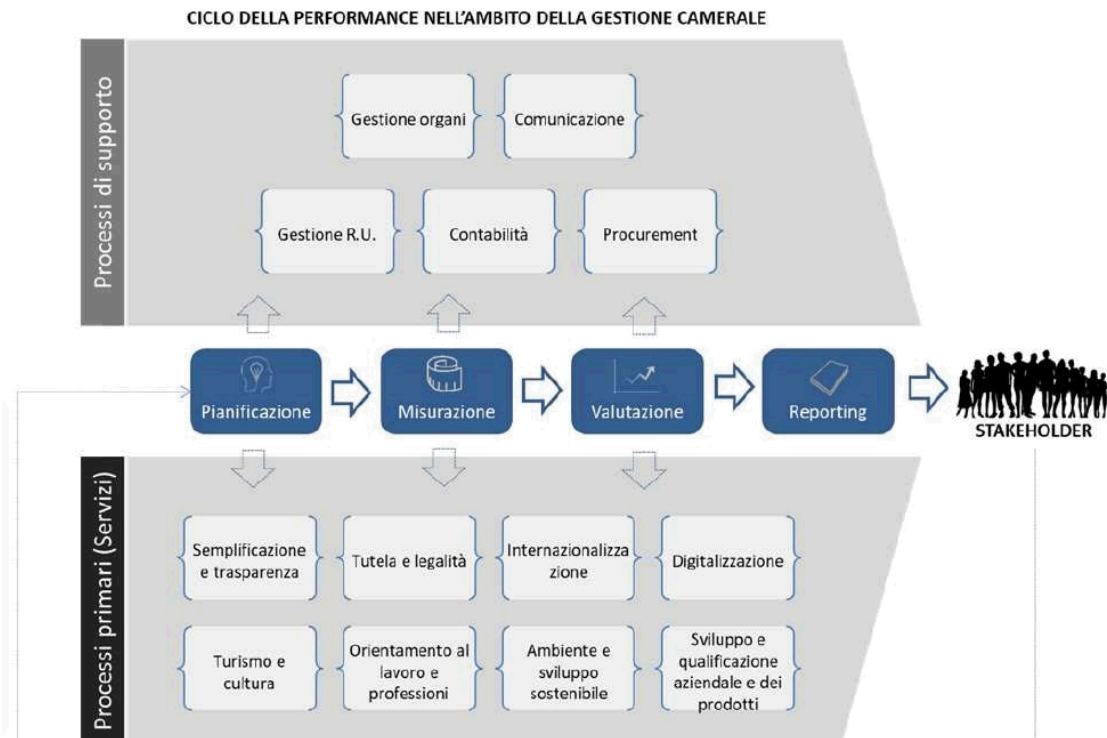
CICLO DELLA PERFORMANCE NELL'AMBITO DELLA GESTIONE CAMERALE

Processi di supporto

Gestione organi

Comunicazione

Gestione R.U.

Contabilità

Procurement

Pianificazione

Misurazione

Valutazione

Reporting

STAKEHOLDER

Processi primari (Servizi)

Semplificazione e trasparenza

Tutela e legalità

Internazionalizzazione

Digitalizzazione

Turismo e cultura

Orientamento al lavoro e professioni

Ambiente e sviluppo sostenibile

Sviluppo e qualificazione aziendale e dei prodotti